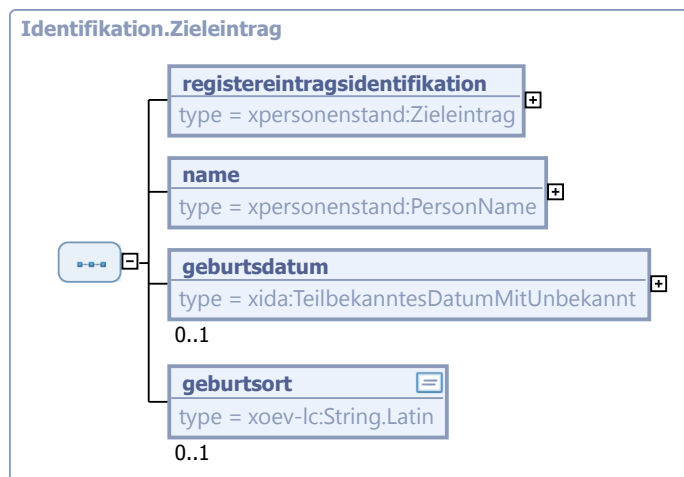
Identifikation.Zieleintrag

registereintragsidentifikation
type = xpersonenstand:Zieleintrag

name
type = xpersonenstand:PersonName

geburtsdatum
type = xida:TeilbekanntesDatumMitUnbekannt
0..1

geburtsort
type = xoev-lc:String.Latin
0..1